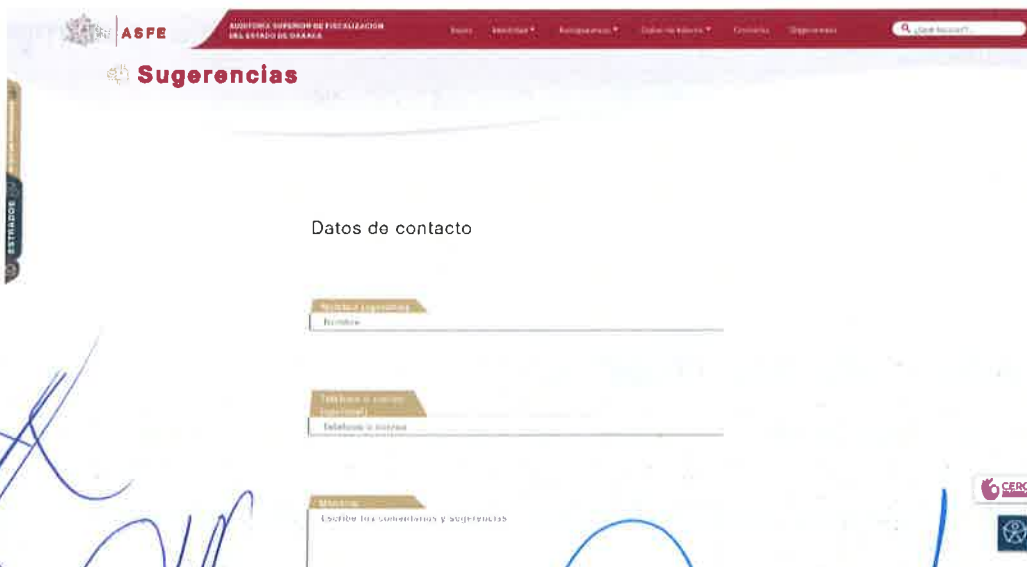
ASFE | AUDITORÍA SUPERIOR DE FISCALIZACIÓN DEL ESTADO DE OAXACA

Inicio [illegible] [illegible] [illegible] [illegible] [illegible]

¿Qué buscas?...

Sugerencias

ESTRADOS

Datos de contacto

Nombre (opcional)
Nombre

Teléfono o correo (opcional)
Teléfono o correo

Mensaje
Escribe tus comentarios y sugerencias

CERO